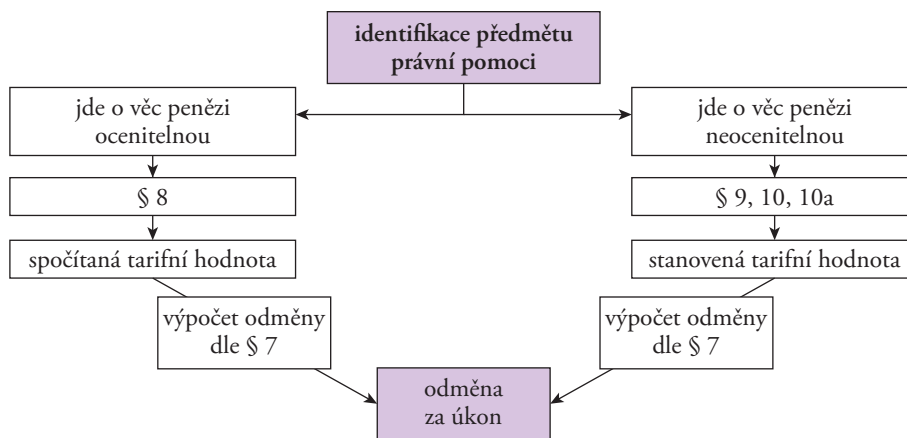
identifikace předmětu právní pomoci

jde o věc penězi ocenitelnou

§ 8

spočítaná tarifní hodnota

výpočet odměny dle § 7

jde o věc penězi neocenitelnou

§ 9, 10, 10a

stanovená tarifní hodnota

výpočet odměny dle § 7

odměna za úkon